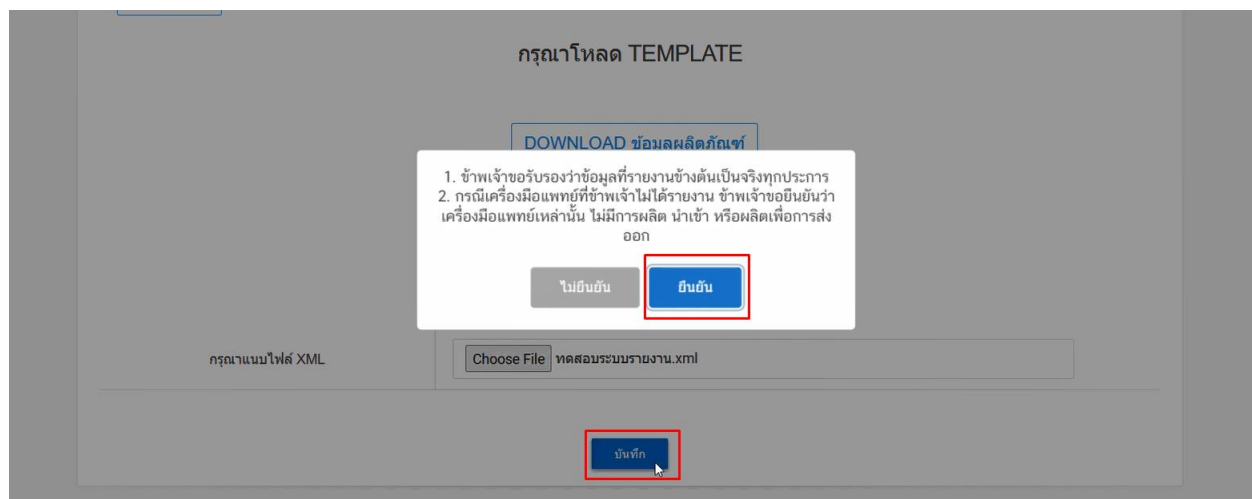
กรุณาโหลด TEMPLATE

DOWNLOAD ข้อมูลผลิตภัณฑ์

1. ข้าพเจ้าขอรับรองว่าข้อมูลที่รายงานข้างต้นเป็นจริงทุกประการ
2. กรณีเครื่องมือแพทย์ที่ข้าพเจ้าไม่ได้รายงาน ข้าพเจ้าขอยืนยันว่าเครื่องมือแพทย์เหล่านั้น ไม่มีการผลิต นำเข้า หรือผลิตเพื่อการส่งออก

ไม่ยืนยัน

ยืนยัน

กรุณาแนบไฟล์ XML

Choose File ทดสอบระบบรายงาน.xml

บันทึก